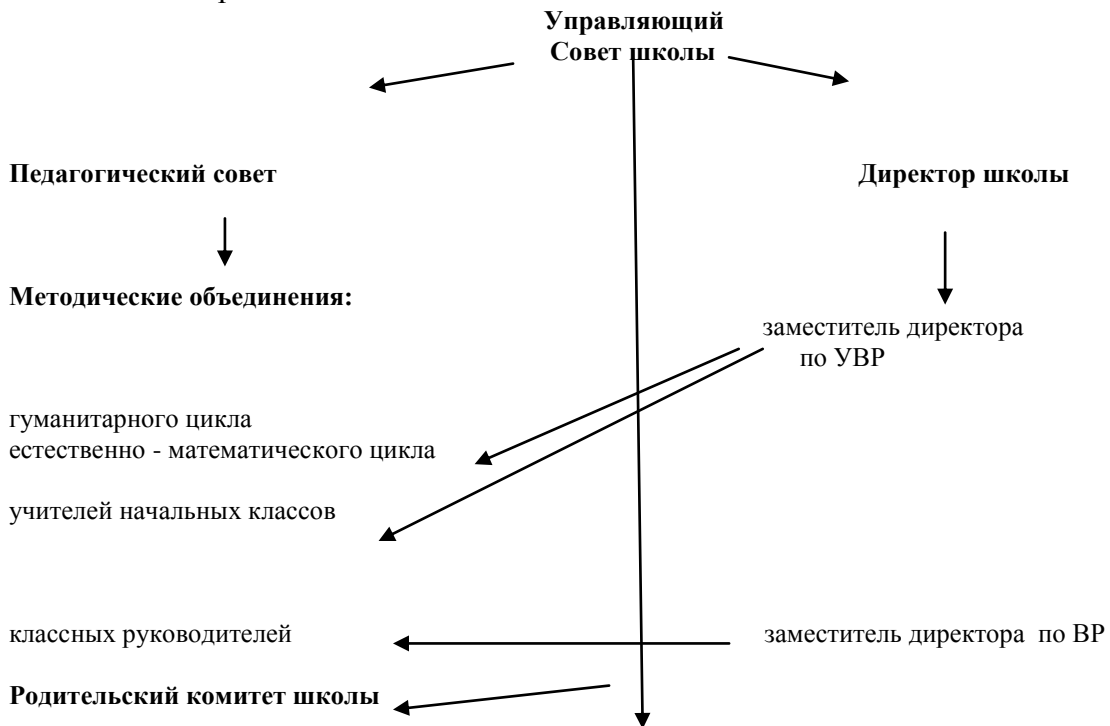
Управляющий
Совет школы

Педагогический совет

Директор школы

Методические объединения:

заместитель директора по УВР

гуманитарного цикла
естественно - математического цикла

учителей начальных классов

классных руководителей

заместитель директора по ВР

Родительский комитет школы